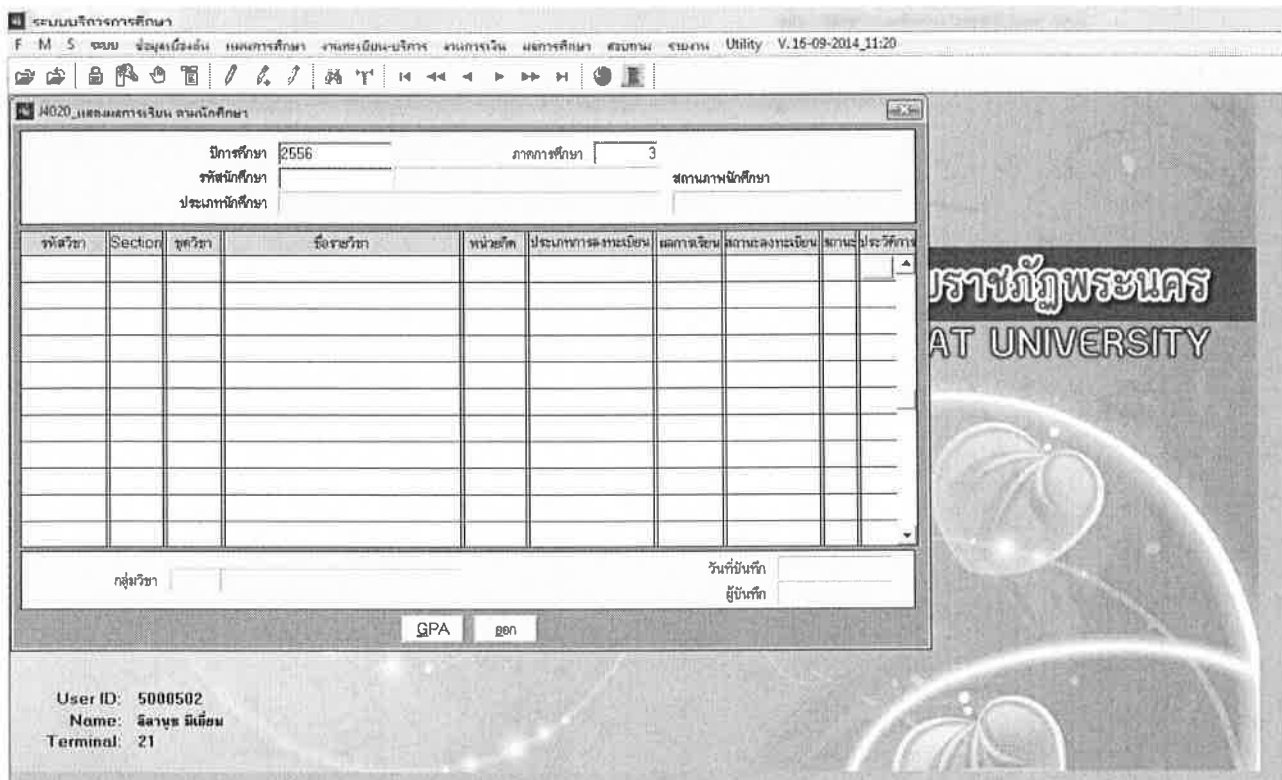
ระบบบริการการศึกษา

F M S ระบบ ข้อมูลเบื้องต้น แผนการศึกษา งานทะเบียน-บริการ งานการเงิน ผลการศึกษา สอบถาม รายงาน Utility V.16-09-2014_11:20

J4020_แสดงผลการเรียน ตามนักศึกษา

ปีการศึกษา 2556 ภาคการศึกษา 3

รหัสนักศึกษา สถานภาพนักศึกษา

ประเภทนักศึกษา

| รหัสวิชา | Section | ชุดวิชา | ชื่อรายวิชา | หน่วยกิต | ประเภทการลงทะเบียน | ผลการเรียน | สถานะลงทะเบียน | สถานะ | ประวัติการ |
|---|---|---|---|---|---|---|---|---|---|
| | | | | | | | | | |

กลุ่มวิชา วันที่บันทึก

ผู้บันทึก

GPA ออก

ราชภัฏพระนคร
AT UNIVERSITY

User ID: 5000502
Name: อิสานุช มีเอี่ยม
Terminal: 21